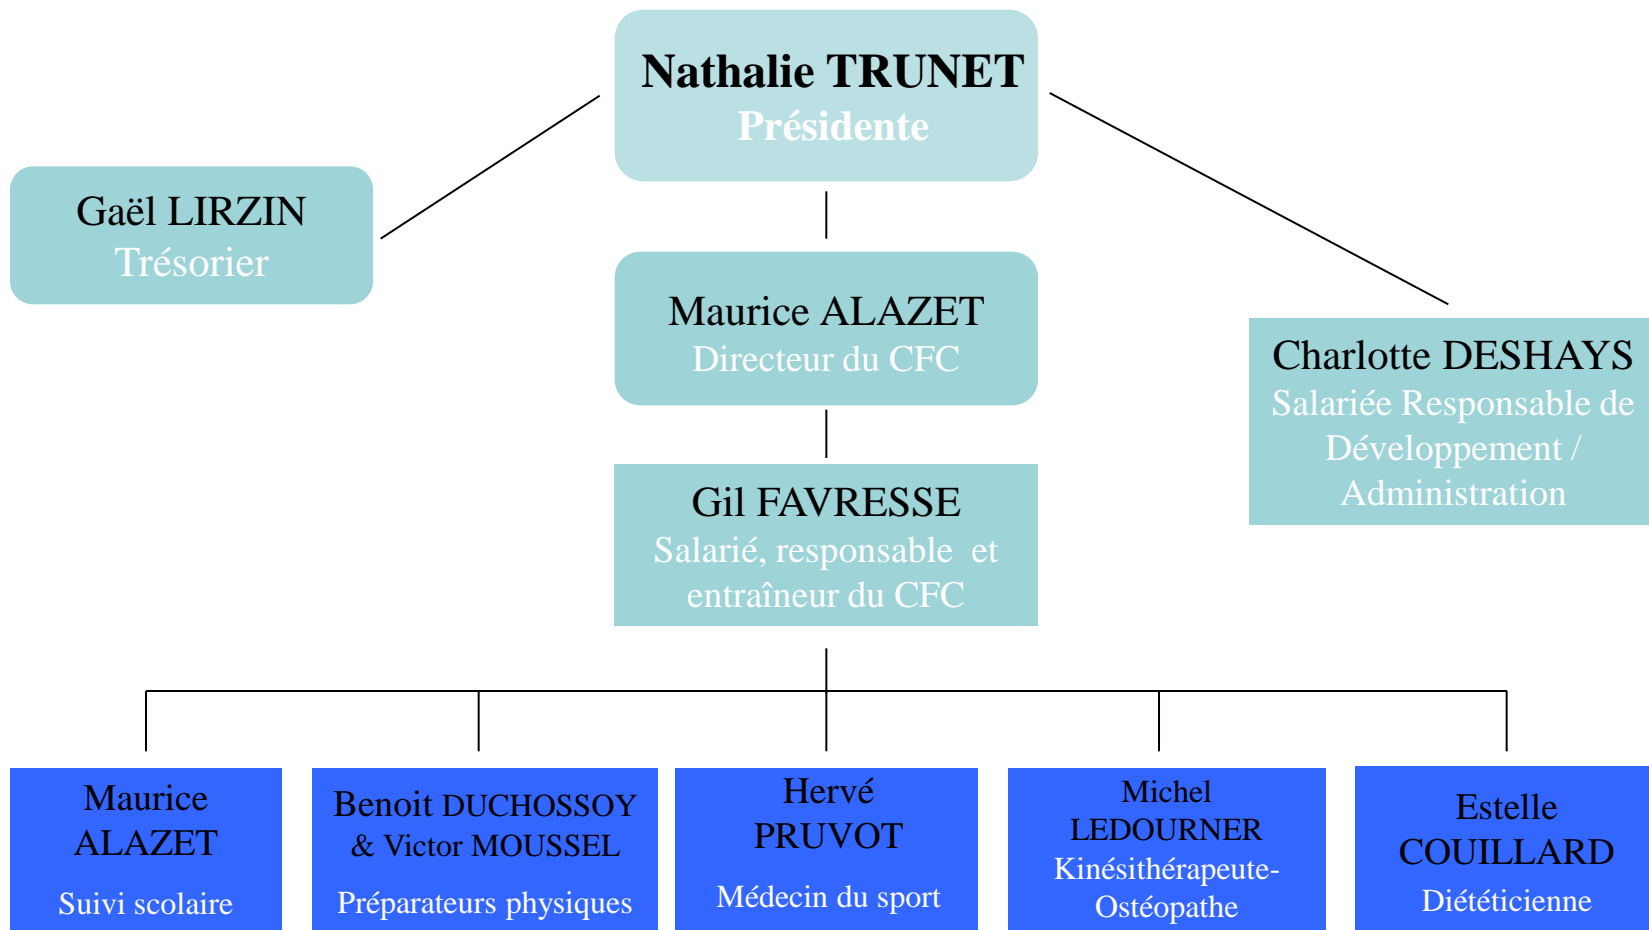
Nathalie TRUNET
Présidente

Gaël LIRZIN
Trésorier

Maurice ALAZET
Directeur du CFC

Charlotte DESHAYS
Salariée Responsable de Développement / Administration

Gil FAVRESSE
Salarié, responsable et entraîneur du CFC

Maurice ALAZET
Suivi scolaire

Benoit DUCHOSSOY & Victor MOUSSEL
Préparateurs physiques

Hervé PRUVOT
Médecin du sport

Michel LEDOURNER
Kinésithérapeute-Ostéopathe

Estelle COUILLARD
Diététicienne